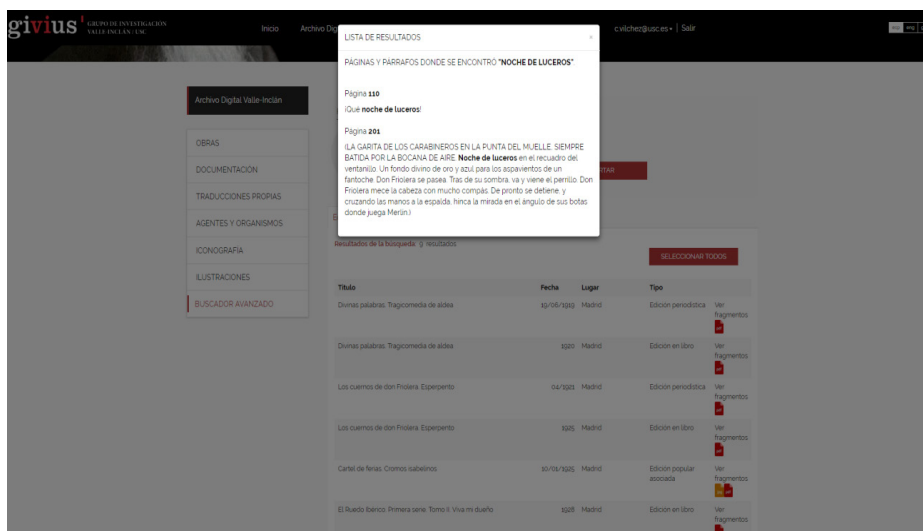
givius GRUPO DE INVESTIGACIÓN VALLE-INCLÁN | USC

Inicio Archivo Dig

c.vilchez@usc.es | Salir

LISTA DE RESULTADOS

×

PÁGINAS Y PÁRRAFOS DONDE SE ENCONTRÓ "NOCHE DE LUCEROS"

Página 110

¡Qué noche de luceros!

Página 201

(LA GARITA DE LOS CARABINEROS EN LA PUNTA DEL MUELLE. SIEMPRE BATIDA POR LA BOCANA DE AIRE. Noche de luceros en el recuadro del ventanillo. Un fondo divino de oro y azul para los aspavientos de un fantoche. Don Friolera se pasea. Tras de su sombra, va y viene el perrillo. Don Friolera mece la cabeza con mucho compás. De pronto se detiene, y cruzando las manos a la espalda, hinca la mirada en el ángulo de sus botas donde juega Merlín.)

Archivo Digital Valle-Inclán

OBRAS

DOCUMENTACIÓN

TRADUCCIONES PROPIAS

AGENTES Y ORGANISMOS

ICONOGRAFÍA

ILUSTRACIONES

BUSCADOR AVANZADO

Resultados de la búsqueda: 9 resultados

SELECCIONAR TODOS

| Título | Fecha | Lugar | Tipo | |
|---|---|---|---|---|
| Divinas palabras. Tragicomedia de aldea | 19/06/1919 | Madrid | Edición periodística | Ver fragmentos |
| Divinas palabras. Tragicomedia de aldea | 1920 | Madrid | Edición en libro | Ver fragmentos |
| Los cuernos de don Friolera. Esperpento | 04/1921 | Madrid | Edición periodística | Ver fragmentos |
| Los cuernos de don Friolera. Esperpento | 1925 | Madrid | Edición en libro | Ver fragmentos |
| Cartel de ferias. Cromos isabelinos | 10/01/1925 | Madrid | Edición popular asociada | Ver fragmentos |
| El Ruedo Ibérico. Primera serie. Tomo II. Viva mi dueño | 1928 | Madrid | Edición en libro | Ver fragmentos |